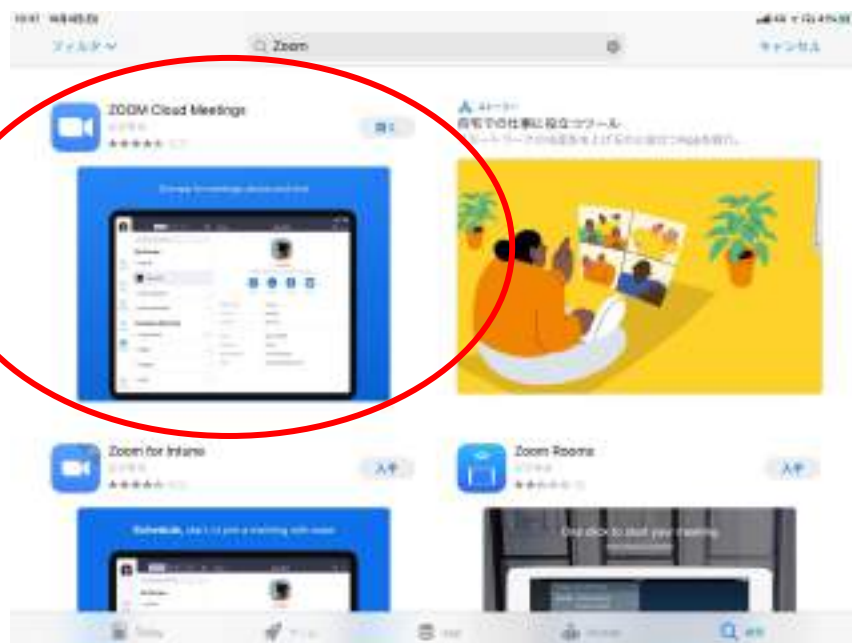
フィルタ

Zoom

キャンセル

ZOOM Cloud Meetings

開く

ストーリー
自宅での仕事に役立つツール

Zoom for Intune

入手

Zoom Rooms

入手

One click to start your meeting

Schedule, start or join a meeting with ease

検索